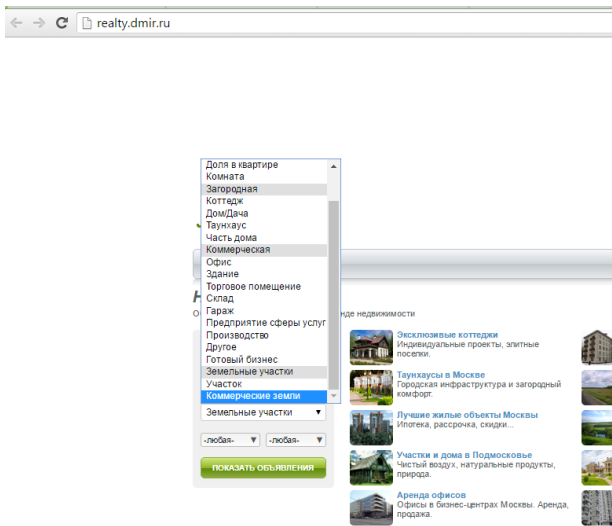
realty.dmir.ru

Доля в квартире
Комната
Загородная
Коттедж
Дом/Дача
Таунхаус
Часть дома
Коммерческая
Офис
Здание
Торговое помещение
Склад
Гараж
Предприятие сферы услуг
Производство
Другое
Готовый бизнес
Земельные участки
Участок
Коммерческие земли

Земельные участки

-любая-
-любая-

ПОКАЗАТЬ ОБЪЯВЛЕНИЯ

нде недвижимости

Эксклюзивные коттеджи
Индивидуальные проекты, элитные поселки.

Таунхаусы в Москве
Городская инфраструктура и загородный комфорт.

Лучшие жилые объекты Москвы
Ипотека, рассрочка, скидки...

Участки и дома в Подмосковье
Чистый воздух, натуральные продукты, природа.

Аренда офисов
Офисы в бизнес-центрах Москвы. Аренда, продажа.